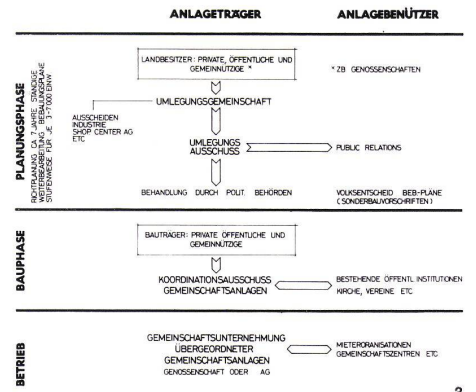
ANLAGETRÄGER

ANLAGEBENÜTZER

PLANUNGSPHASE

RICHTPLANUNG CA. 7 JAHRE, STÄNDIGE WEITERBEARBEITUNG, BEBAUUNGSPLÄNE STUFENWEISE FÜR JE 3–7000 EINW.

LANDBESITZER: PRIVATE, ÖFFENTLICHE UND GEMEINNÜTZIGE *

* ZB GENOSSENSCHAFTEN

UMLEGUNGSGEMEINSCHAFT

AUSSCHEIDEN INDUSTRIE SHOP CENTER AG ETC

UMLEGUNGS AUSSCHUSS

PUBLIC RELATIONS

BEHANDLUNG DURCH POLIT. BEHÖRDEN

VOLKSENTSCHEID BEB.-PLÄNE (SONDERBAUVORSCHRIFTEN)

BAUPHASE

BAUTRÄGER: PRIVATE ÖFFENTLICHE UND GEMEINNÜTZIGE

KOORDINATIONSAUSSCHUSS GEMEINSCHAFTSANLAGEN

BESTEHENDE ÖFFENTL. INSTITUTIONEN KIRCHE, VEREINE ETC

BETRIEB

GEMEINSCHAFTSUNTERNEHMUNG ÜBERGEORDNETER GEMEINSCHAFTSANLAGEN GENOSSENSCHAFT ODER AG

MIETERORANISATIONEN GEMEINSCHAFTSZENTREN ETC

3